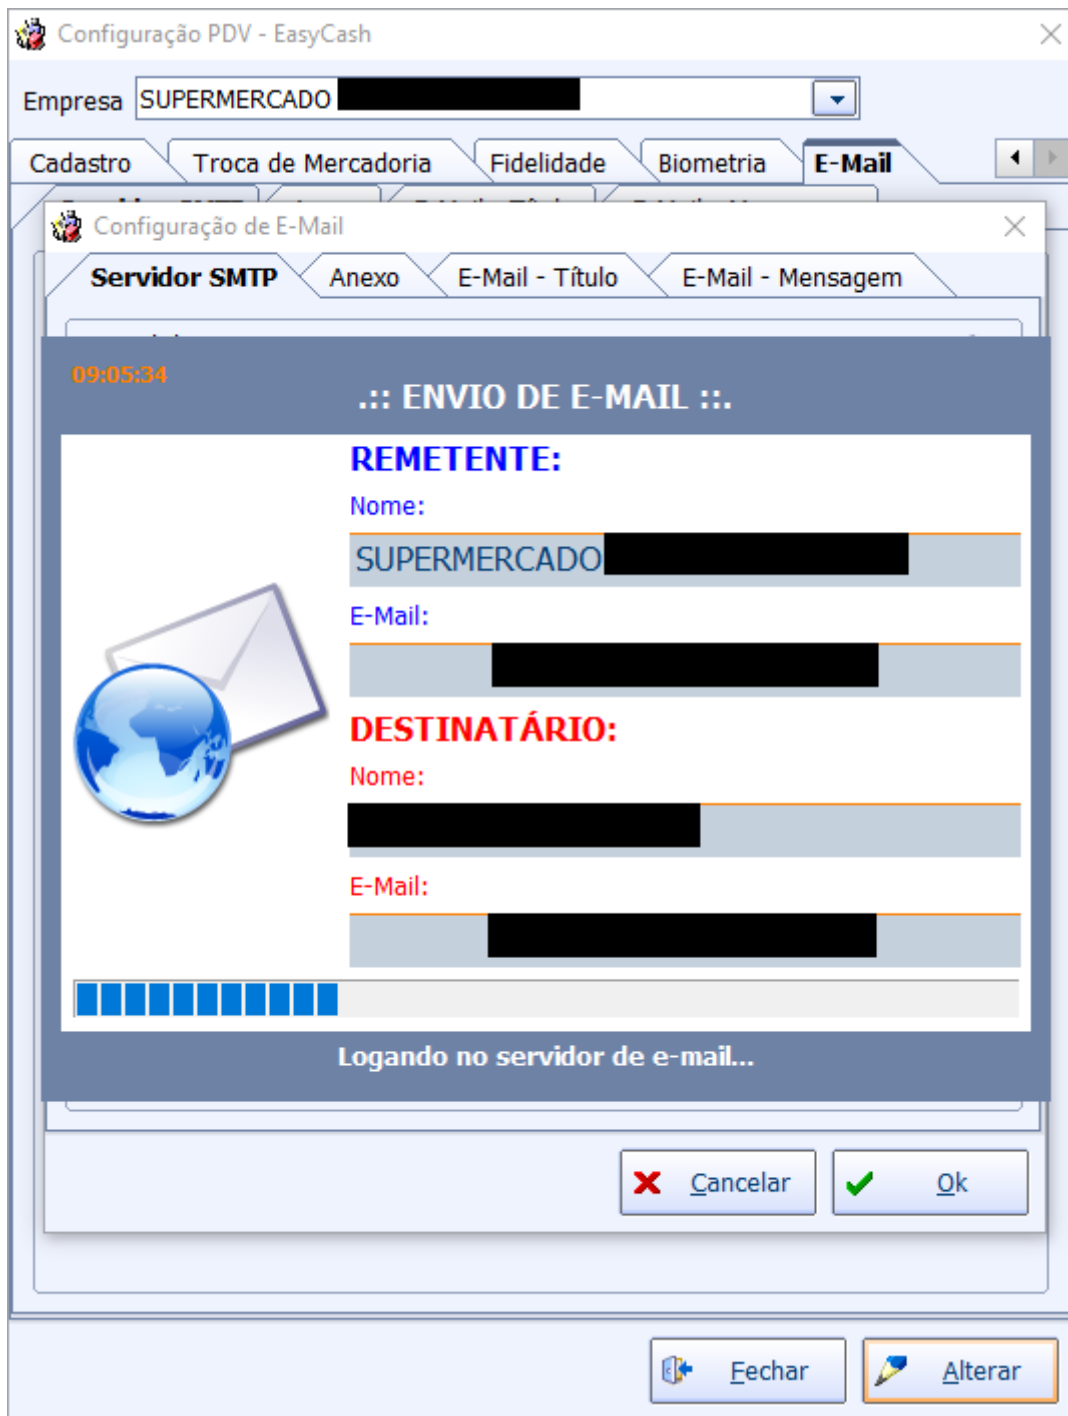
Configuração PDV - EasyCash

Empresa SUPERMERCADO

Cadastro | Troca de Mercadoria | Fidelidade | Biometria | E-Mail

Configuração de E-Mail

Servidor SMTP | Anexo | E-Mail - Título | E-Mail - Mensagem

09:05:34

.:: ENVIO DE E-MAIL ::.

REMETENTE:

Nome:

SUPERMERCADO

E-Mail:

DESTINATÁRIO:

Nome:

E-Mail:

Logando no servidor de e-mail...

Cancelar

Ok

Fechar

Alterar